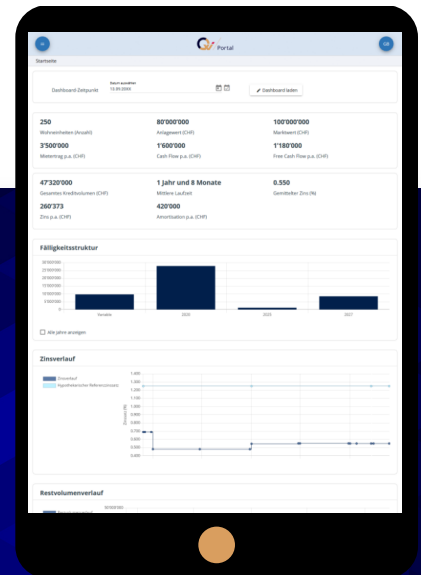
Portal

GB

Startseite

Dashboard Zeitpunkt

Datum auswählen
12.09.2024

Dashboard laden

250
Wohneinheiten (Anzahl)

80'000'000
Anlagewert (CHF)

100'000'000
Marktwert (CHF)

3'500'000
Mietertrag p.a. (CHF)

1'600'000
Cash Flow p.a. (CHF)

1'180'000
Free Cash Flow p.a. (CHF)

47'320'000
Gesamtes Kreditvolumen (CHF)

1 Jahr und 8 Monate
Mittlere Laufzeit

0.550
Gemittelter Zins (%)

260'373
Zins p.a. (CHF)

420'000
Amortisation p.a. (CHF)

Fälligkeitsstruktur

30'000'000
25'000'000
20'000'000
15'000'000
10'000'000
5'000'000
0

Variable
2025
2026
2027

Alle Jahre anzeigen

Zinsverlauf

Zinsverlauf
Hypothekarischer Referenzzinssatz

1.400
1.300
1.200
1.100
1.000
0.900
0.800
0.700
0.600
0.500
0.400

Zinssatz (%)

Restvolumenverlauf